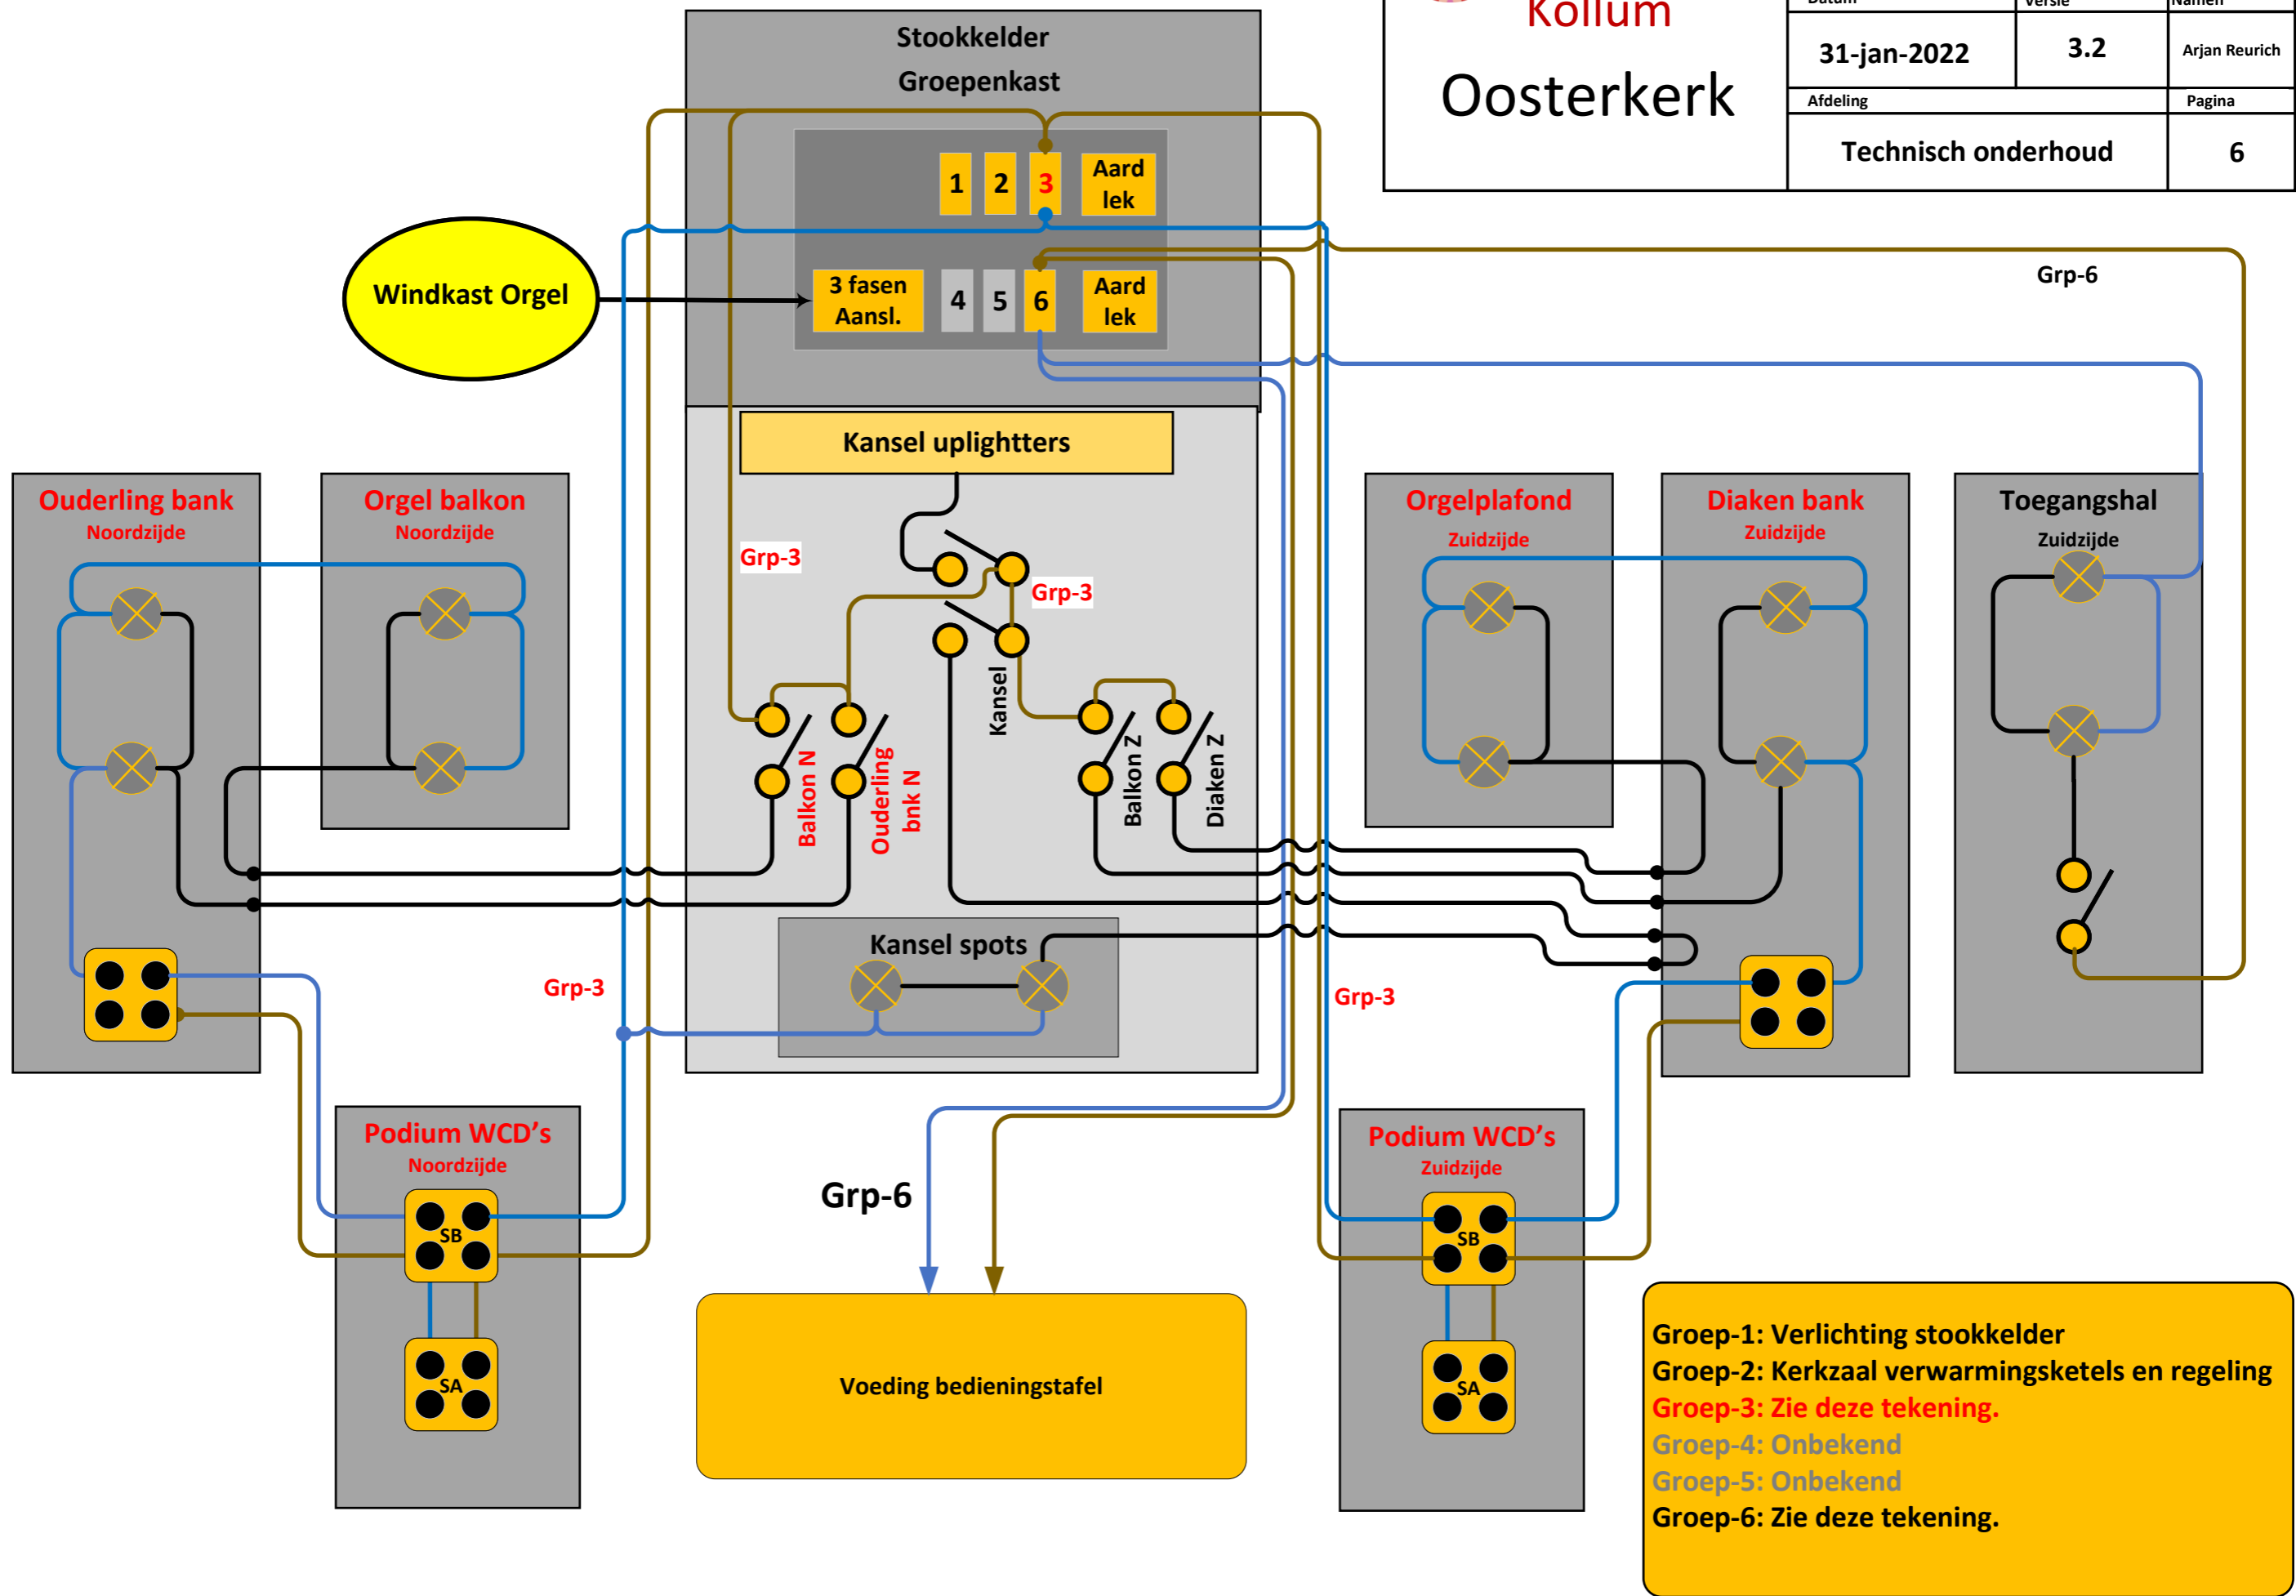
Kollum
Oosterkerk

| Datum | Versie | Namen |
|---|---|---|
| 31-jan-2022 | 3.2 | Arjan Reurich |
| Afdeling | | Pagina |
| Technisch onderhoud | | 6 |

Stookkelder
Groepenkast

1 2 3 Aard lek

3 fasen Aansl. 4 5 6 Aard lek

Windkast Orgel

Grp-6

Kansel uplighters

Grp-3

Grp-3

Kansel

Balkon N

Ouderling bnk N

Balkon Z

Diaken Z

Ouderling bank
Noordzijde

Orgel balkon
Noordzijde

Orgelplafond
Zuidzijde

Diaken bank
Zuidzijde

Toegangshal
Zuidzijde

Kansel spots

Grp-3

Grp-3

Podium WCD's
Noordzijde

SB

SA

Grp-6

Voeding bedieningstafel

Podium WCD's
Zuidzijde

SB

SA

Groep-1: Verlichting stookkelder
Groep-2: Kerkzaal verwarmingsketels en regeling
Groep-3: Zie deze tekening.
Groep-4: Onbekend
Groep-5: Onbekend
Groep-6: Zie deze tekening.